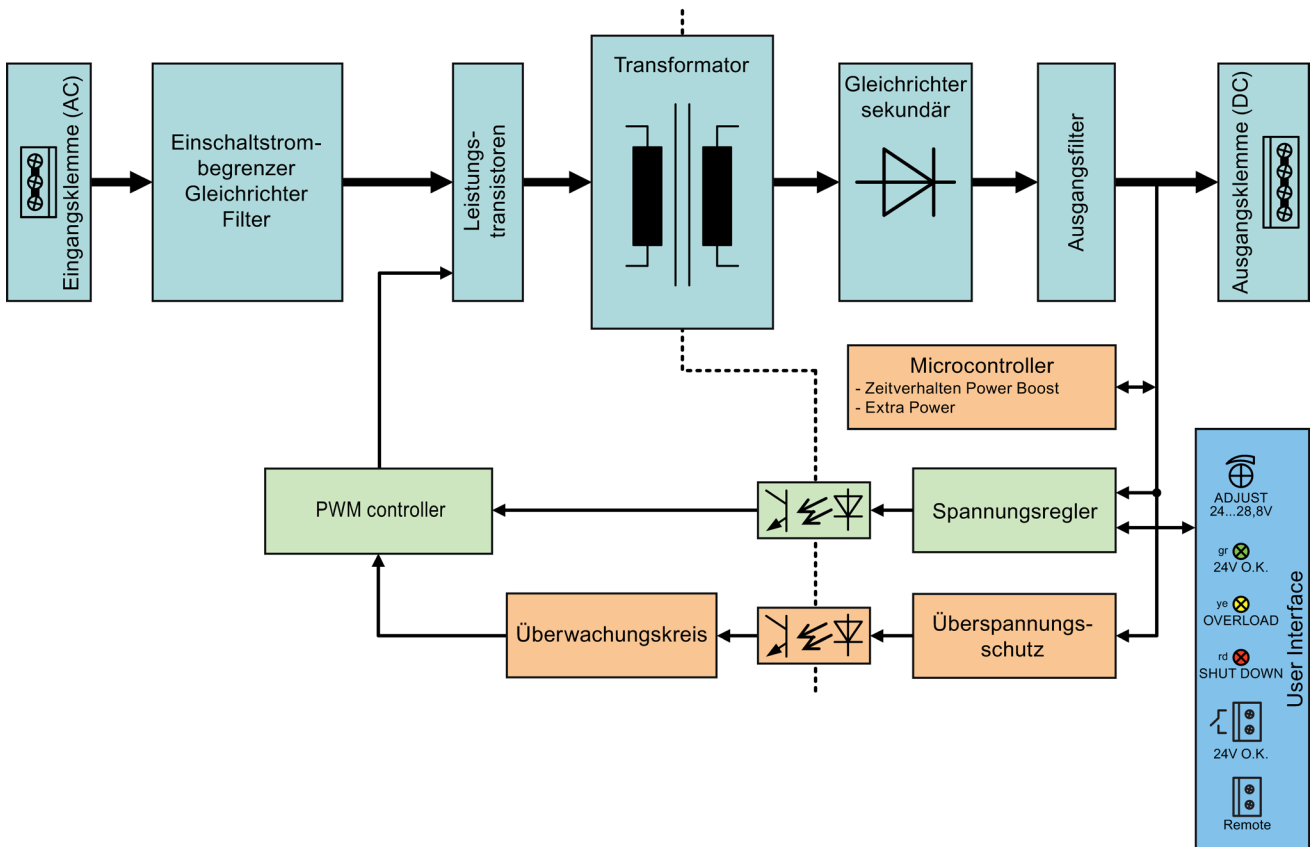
Eingangsklemme (AC)

Einschaltstrombegrenzer
Gleichrichter
Filter

Leistungstransistoren

Transformator

Gleichrichter sekundär

Ausgangsfilter

Ausgangsklemme (DC)

Microcontroller
- Zeitverhalten Power Boost
- Extra Power

PWM controller

Spannungsregler

Überwachungskreis

Überspannungsschutz

User Interface

ADJUST
24...28,8V

gr
24V O.K.

ye
OVERLOAD

rd
SHUT DOWN

24V O.K.

Remote